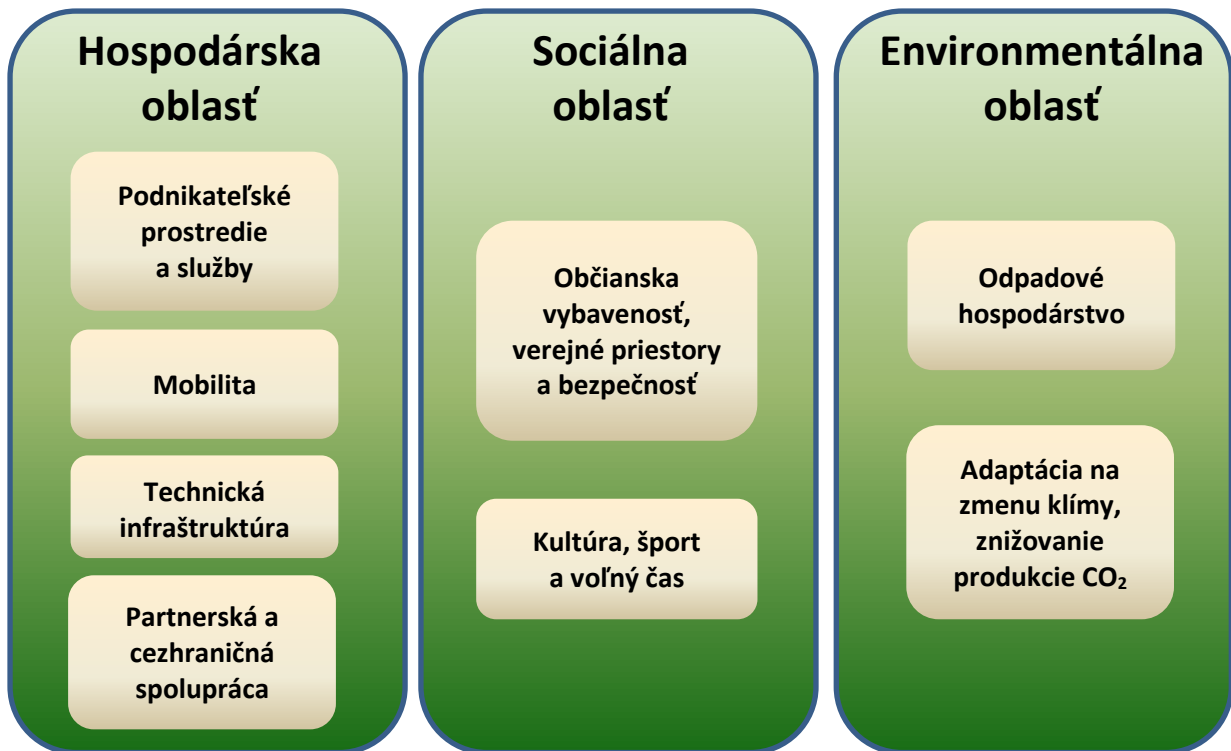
Hospodárska oblasť

Podnikateľské prostredie a služby

Mobilita

Technická infraštruktúra

Partnerská a cezhraničná spolupráca

Sociálna oblasť

Občianska vybavenosť, verejné priestory a bezpečnosť

Kultúra, šport a voľný čas

Environmentálna oblasť

Odpadové hospodárstvo

Adaptácia na zmenu klímy, znižovanie produkcie $CO_2$